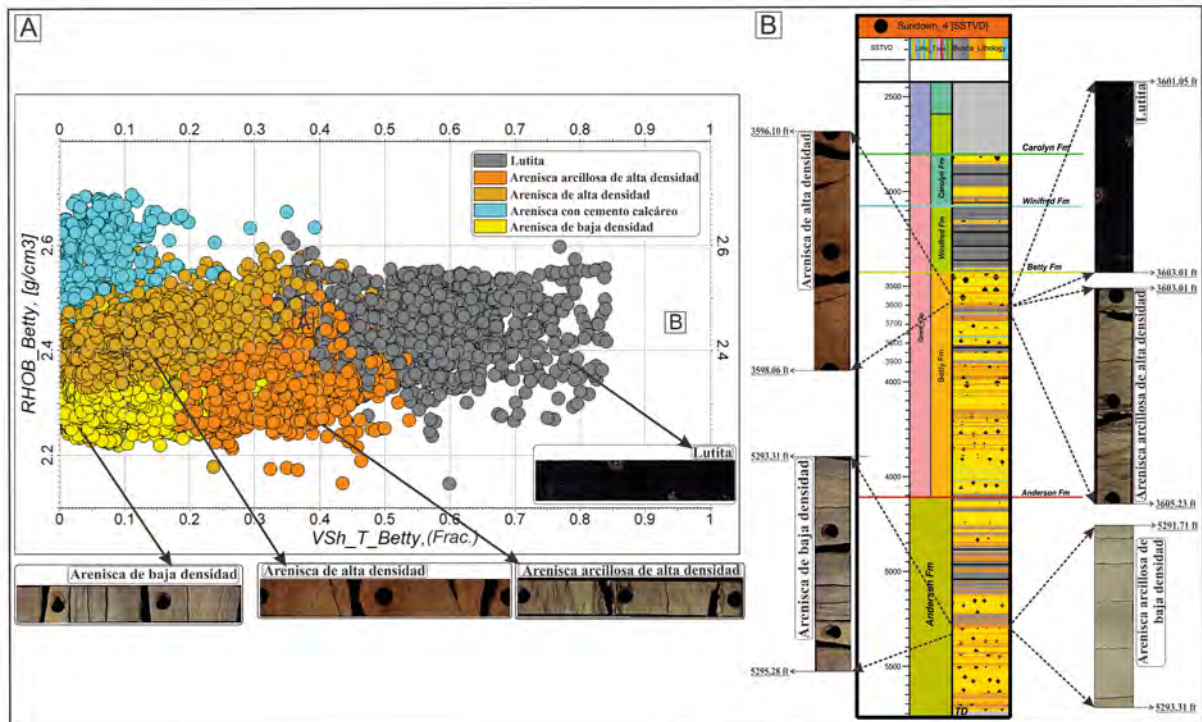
A

0 0.1 0.2 0.3 0.4 0.5 0.6 0.7 0.8 0.9 1

Lutita
Arenisca arcillosa de alta densidad
Arenisca de alta densidad
Arenisca con cemento calcáreo
Arenisca de baja densidad

RHOB_Betty, [g/cm3]

2.6
2.4
2.2

2.6
2.4

B

Lutita

0 0.1 0.2 0.3 0.4 0.5 0.6 0.7 0.8 0.9 1
VSh_T_Betty,(Frac.)

Arenisca de baja densidad
Arenisca de alta densidad
Arenisca arcillosa de alta densidad

B

Sundown_4 [SSTVD]
SSTVD Lithology

3596.10 ft
Arenisca de alta densidad
3598.06 ft

5293.31 ft
Arenisca de baja densidad
5295.28 ft

2500
3000
3500
3600
3700
3800
3900
4000
4500
5000
5500

Carolyn Fm
Winifred Fm
Betty Fm
Anderson Fm
Andersen Fm
TD

Carolyn Fm
Winifred Fm
Betty Fm

3601.05 ft
Lutita
3603.01 ft
3603.01 ft
Arenisca arcillosa de alta densidad
3605.23 ft
5291.71 ft
Arenisca arcillosa de baja densidad
5293.31 ft